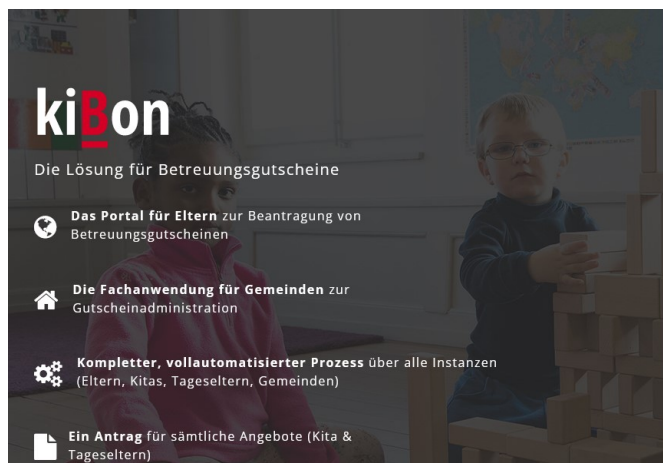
kiBon

Die Lösung für Betreuungsgutscheine

Das Portal für Eltern zur Beantragung von Betreuungsgutscheinen

Die Fachanwendung für Gemeinden zur Gutscheinadministration

Kompletter, vollautomatisierter Prozess über alle Instanzen (Eltern, Kitas, Tageseltern, Gemeinden)

Ein Antrag für sämtliche Angebote (Kita & Tageseltern)